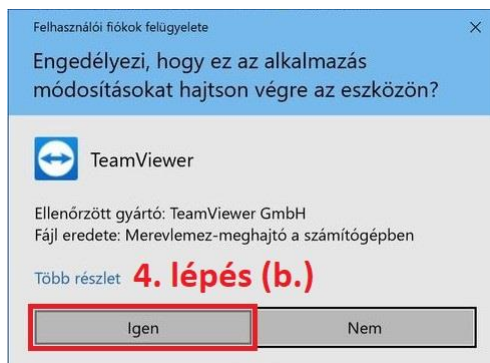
Felhasználói fiókok felügyelete

Engedélyezi, hogy ez az alkalmazás módosításokat hajtson végre az eszközön?

TeamViewer

Ellenőrzött gyártó: TeamViewer GmbH
Fájl eredete: Merevlemez-meghajtó a számítógépben

Több részlet 4. lépés (b.)

Igen

Nem